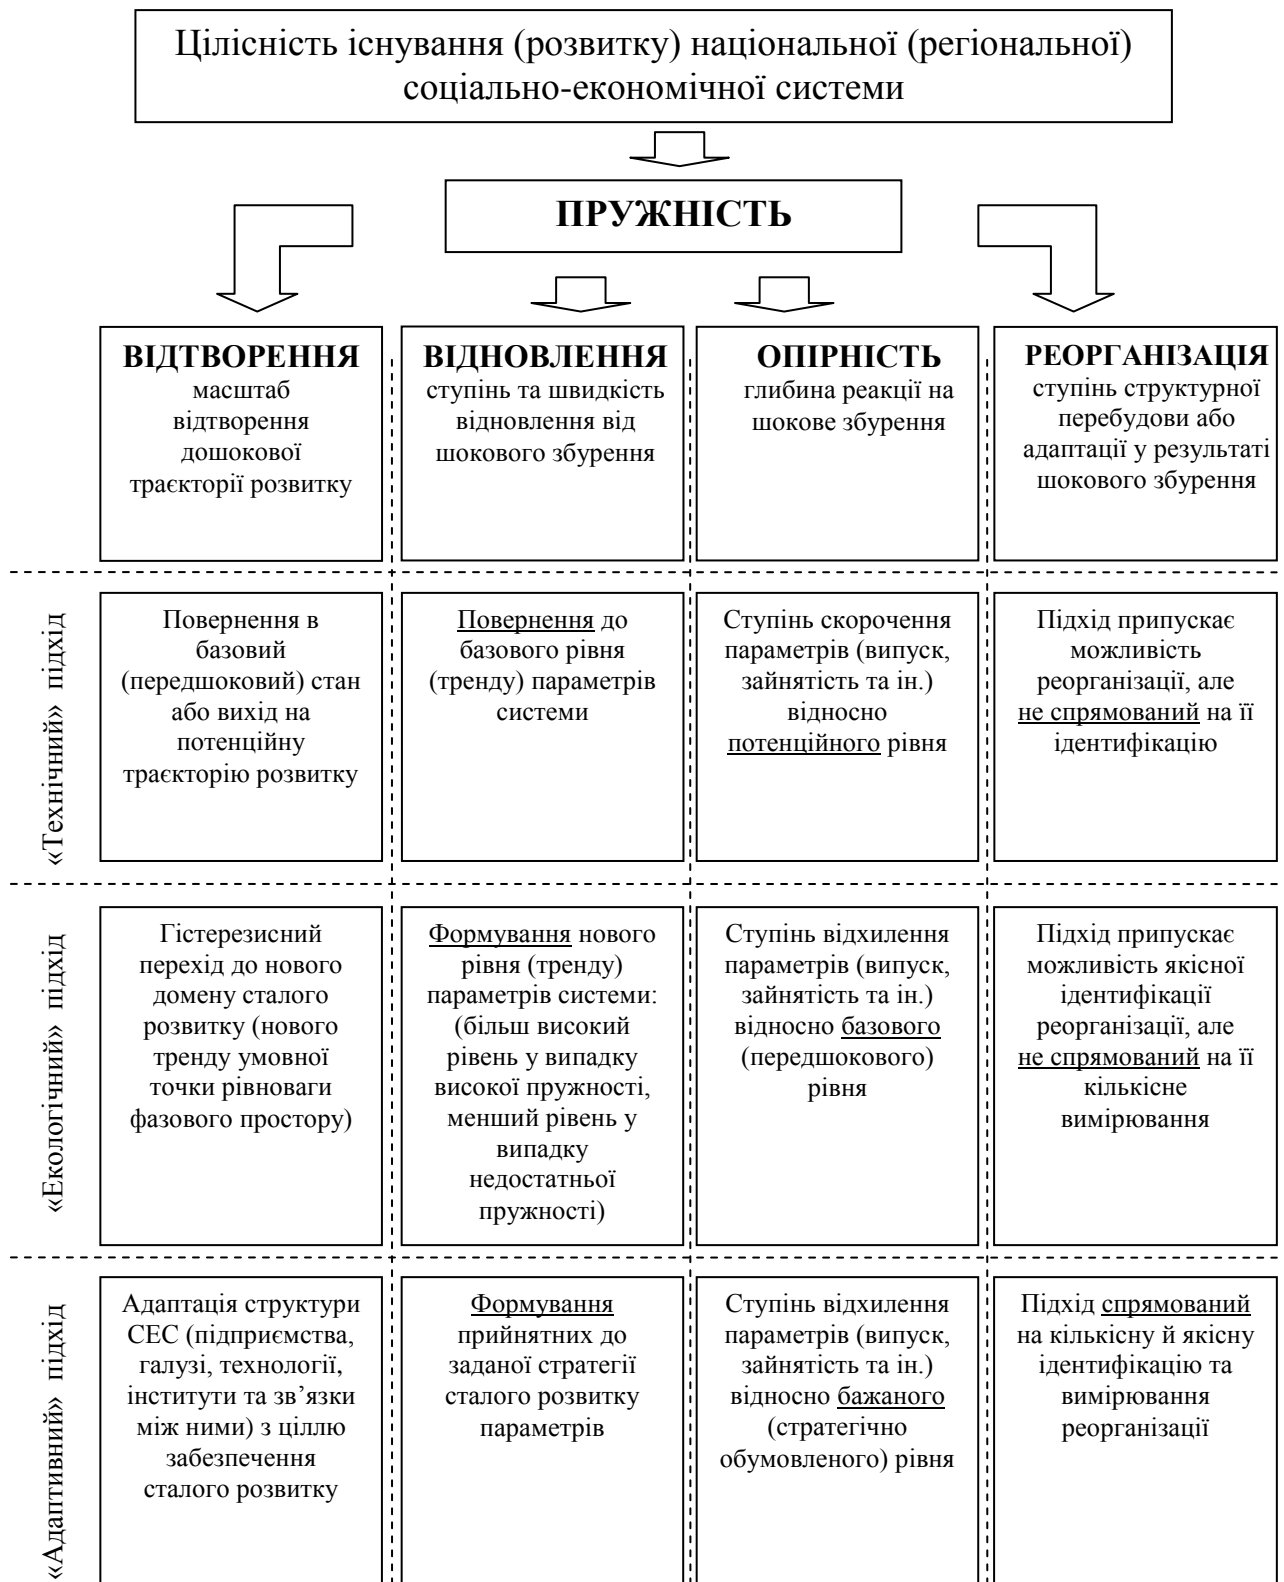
Цілісність існування (розвитку) національної (регіональної) соціально-економічної системи

ПРУЖНІСТЬ

ВІДТВОРЕННЯ
масштаб відтворення дошокової траєкторії розвитку

ВІДНОВЛЕННЯ
ступінь та швидкість відновлення від шокового збурення

ОПІРНІСТЬ
глибина реакції на шокове збурення

РЕОРГАНІЗАЦІЯ
ступінь структурної перебудови або адаптації у результаті шокового збурення

«Технічний» підхід

Повернення в базовий (передшоковий) стан або вихід на потенційну траєкторію розвитку

Повернення до базового рівня (тренду) параметрів системи

Ступінь скорочення параметрів (випуск, зайнятість та ін.) відносно потенційного рівня

Підхід припускає можливість реорганізації, але не спрямований на її ідентифікацію

«Екологічний» підхід

Гістерезисний перехід до нового домену сталого розвитку (нового тренду умовної точки рівноваги фазового простору)

Формування нового рівня (тренду) параметрів системи: (більш високий рівень у випадку високої пружності, менший рівень у випадку недостатньої пружності)

Ступінь відхилення параметрів (випуск, зайнятість та ін.) відносно базового (передшокового) рівня

Підхід припускає можливість якісної ідентифікації реорганізації, але не спрямований на її кількісне вимірювання

«Адаптивний» підхід

Адаптація структури СЕС (підприємства, галузі, технології, інститути та зв'язки між ними) з ціллю забезпечення сталого розвитку

Формування прийнятних до заданої стратегії сталого розвитку параметрів

Ступінь відхилення параметрів (випуск, зайнятість та ін.) відносно бажаного (стратегічно обумовленого) рівня

Підхід спрямований на кількісну й якісну ідентифікацію та вимірювання реорганізації